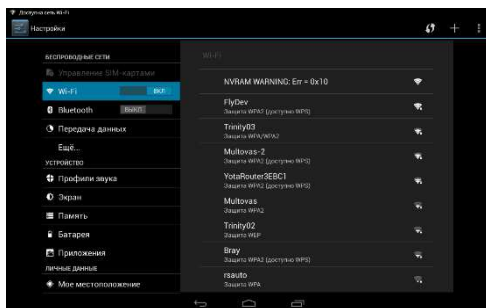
Доступна сеть Wi-Fi
Настройки
БЕСПРОВОДНЫЕ СЕТИ
Управление SIM-картами
Wi-Fi ВКЛ
Bluetooth ВЫКЛ
Передача данных
Ещё...
УСТРОЙСТВО
Профили звука
Экран
Память
Батарея
Приложения
ЛИЧНЫЕ ДАННЫЕ
Мое местоположение
Wi-Fi
NVRAM WARNING: Err = 0x10
FlyDev
Защита WPA2 (доступно WPS)
Trinity03
Защита WPA/WPA2
Multovas-2
Защита WPA2 (доступно WPS)
YotaRouter3EBC1
Защита WPA2 (доступно WPS)
Multovas
Защита WPA2
Trinity02
Защита WEP
Bray
Защита WPA2 (доступно WPS)
rsauto
Защита WPA